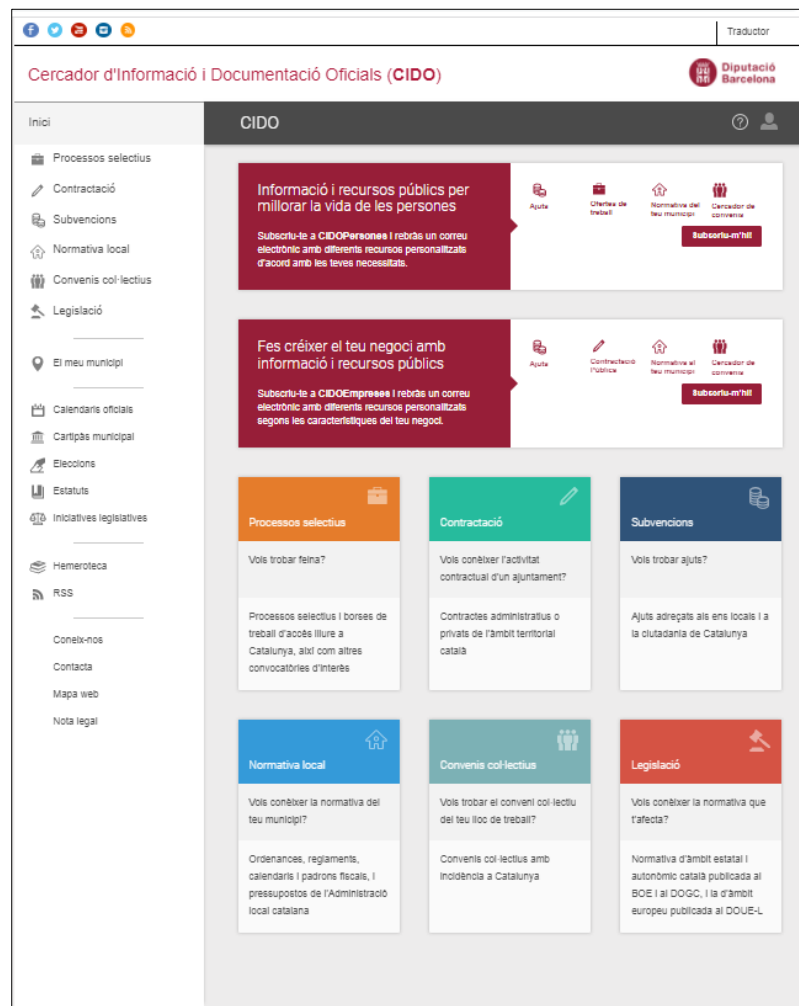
Traductor

Cercador d'Informació i Documentació Oficials (CIDO)

Diputació Barcelona

Inici

Processos selectius
Contractació
Subvencions
Normativa local
Convenis col·lectius
Legislació

El meu municipi

Calendaris oficials
Cartipàs municipal
Eleccions
Estatuts
Iniciatives legislatives

Hemeroteca
RSS

Coneix-nos
Contacta
Mapa web
Nota legal

CIDO

Informació i recursos públics per millorar la vida de les persones

Subscriu-te a CIDOPersones i rebràs un correu electrònic amb diferents recursos personalitzats d'acord amb les teves necessitats.

Ajuts
Ofertes de treball
Normativa del teu municipi
Cercador de convenis

Subscriu-m'hi

Fes créixer el teu negoci amb informació i recursos públics

Subscriu-te a CIDOEmpreses i rebràs un correu electrònic amb diferents recursos personalitzats segons les característiques del teu negoci.

Ajuts
Contractació Pública
Normativa el teu municipi
Cercador de convenis

Subscriu-m'hi

Processos selectius
Vols trobar feina?
Processos selectius i borses de treball d'accés lliure a Catalunya, així com altres convocatòries d'interès

Contractació
Vols conèixer l'activitat contractual d'un ajuntament?
Contractes administratius o privats de l'àmbit territorial català

Subvencions
Vols trobar ajuts?
Ajuts adreçats als ens locals i a la ciutadania de Catalunya

Normativa local
Vols conèixer la normativa del teu municipi?
Ordenances, reglaments, calendaris i padrons fiscals, i pressupostos de l'Administració local catalana

Convenis col·lectius
Vols trobar el conveni col·lectiu del teu lloc de treball?
Convenis col·lectius amb incidència a Catalunya

Legislació
Vols conèixer la normativa que t'afecta?
Normativa d'àmbit estatal i autonòmic català publicada al BOE i al DOGC, i la d'àmbit europeu publicada al DOUE-L